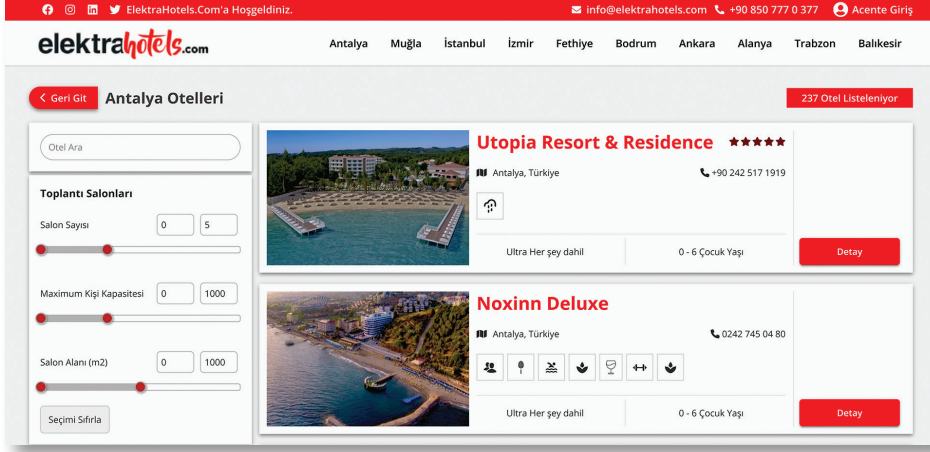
ElektraHotels.Com'a Hoşgeldiniz.

info@elektrahotels.com +90 850 777 0 377 Acente Giriş

elektrahotels.com

Antalya Muğla İstanbul İzmir Fethiye Bodrum Ankara Alanya Trabzon Balıkesir

Geri Git Antalya Otelleri

237 Otel Listeleniyor

Otel Ara

Toplantı Salonları

Salon Sayısı 0 5

Maximum Kişi Kapasitesi 0 1000

Salon Alanı (m2) 0 1000

Seçimi Sıfırla

Utopia Resort & Residence

Antalya, Türkiye

+90 242 517 1919

Ultra Her şey dahil

0 - 6 Çocuk Yaşı

Detay

Noxinn Deluxe

Antalya, Türkiye

0242 745 04 80

Ultra Her şey dahil

0 - 6 Çocuk Yaşı

Detay